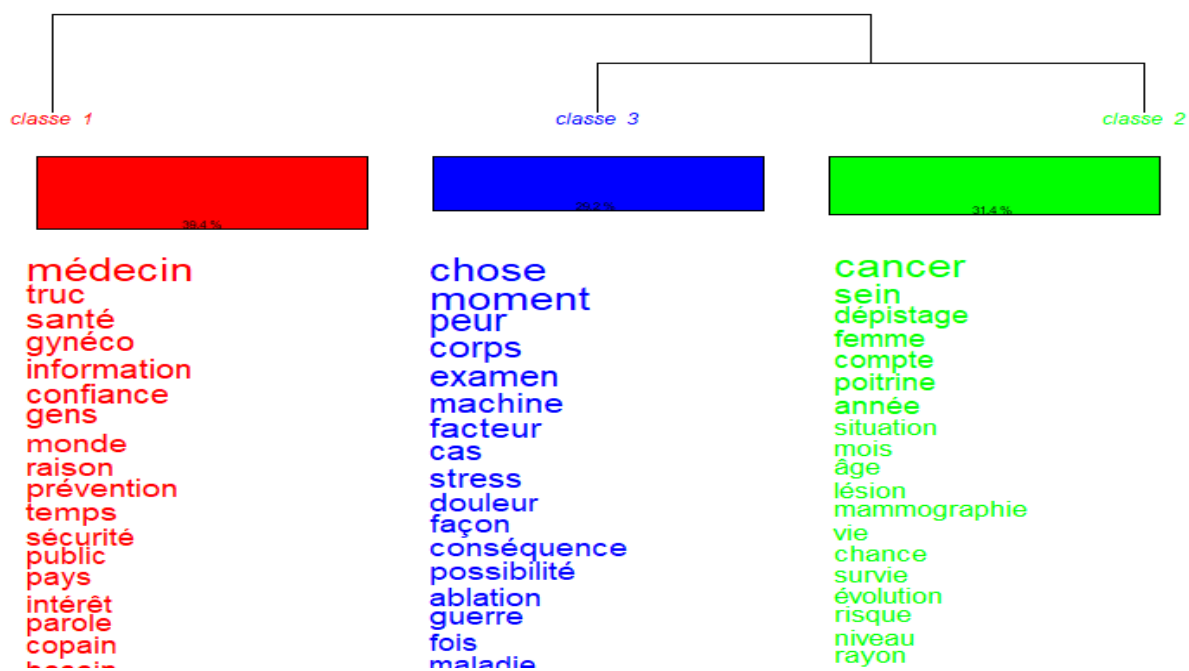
classe 1

classe 3

classe 2

39,4 %

29,2 %

31,4 %

médecin
truc
santé
gynéco
information
confiance
gens
monde
raison
prévention
temps
sécurité
public
pays
intérêt
parole
copain
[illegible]

chose
moment
peur
corps
examen
machine
facteur
cas
stress
douleur
façon
conséquence
possibilité
ablation
guerre
fois
maladie

cancer
sein
dépistage
femme
compte
poitrine
année
situation
mois
âge
lésion
mammographie
vie
chance
survie
évolution
risque
niveau
rayon